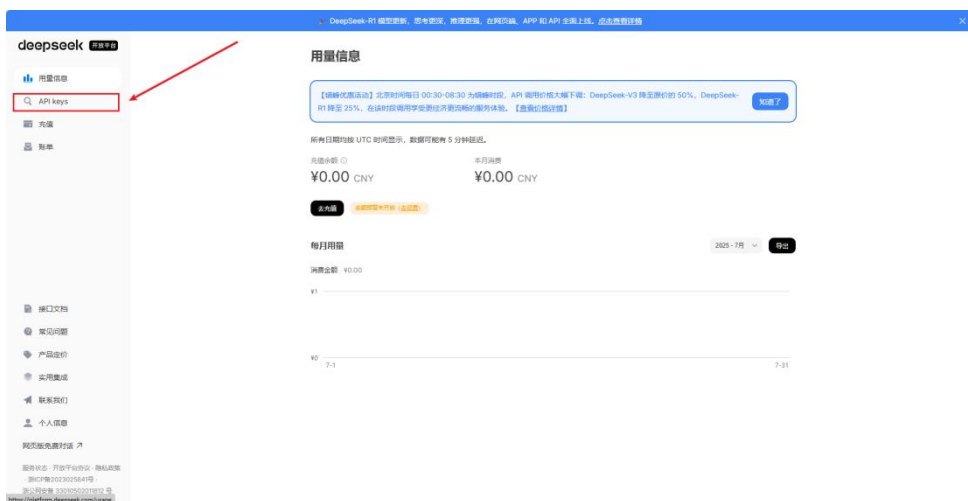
DeepSeek-R1 模型更新，思考更深，推理更强，在网页端、APP 和 API 全面上线。点击查看详情

deepseek 开放平台

用量信息
API keys
充值
账单

用量信息

【错峰优惠活动】北京时间每日 00:30-08:30 为错峰时段，API 调用价格大幅下调：DeepSeek-V3 降至原价的 50%，DeepSeek-R1 降至 25%，在该时段调用享受更经济更流畅的服务体验。【查看价格详情】

知道了

所有日期均按 UTC 时间显示，数据可能有 5 分钟延迟。

充值余额

¥0.00 CNY

本月消费

¥0.00 CNY

去充值

余额预警未开启（去设置）

每月用量

2025 - 7月

导出

消费金额 ¥0.00

¥1

¥0

7-1

7-31

接口文档
常见问题
产品定价
实用集成
联系我们
个人信息

网页版免费对话 ↗

服务状态 · 开放平台协议 · 隐私政策
· 浙ICP备2023025841号 ·
浙公网安备 33010502011812 号
https://platform.deepseek.com/usage